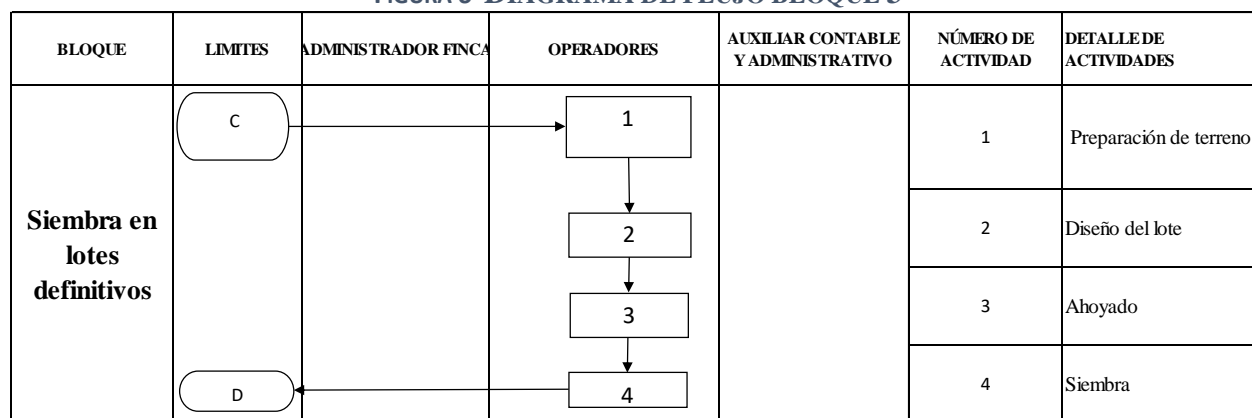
FIGURA 5 DIAGRAMA DE FLUJO BLOQUE 3

| BLOQUE | LIMITES | ADMINISTRADOR FINCA | OPERADORES | AUXILIAR CONTABLE Y ADMINISTRATIVO | NÚMERO DE ACTIVIDAD | DETALLE DE ACTIVIDADES |
|---|---|---|---|---|---|---|
| Siembra en lotes definitivos | C |  | 1 |  | 1 | Preparación de terreno |
|  |  |  | 2 |  | 2 | Diseño del lote |
|  |  |  | 3 |  | 3 | Ahoyado |
|  | D |  | 4 |  | 4 | Siembra |